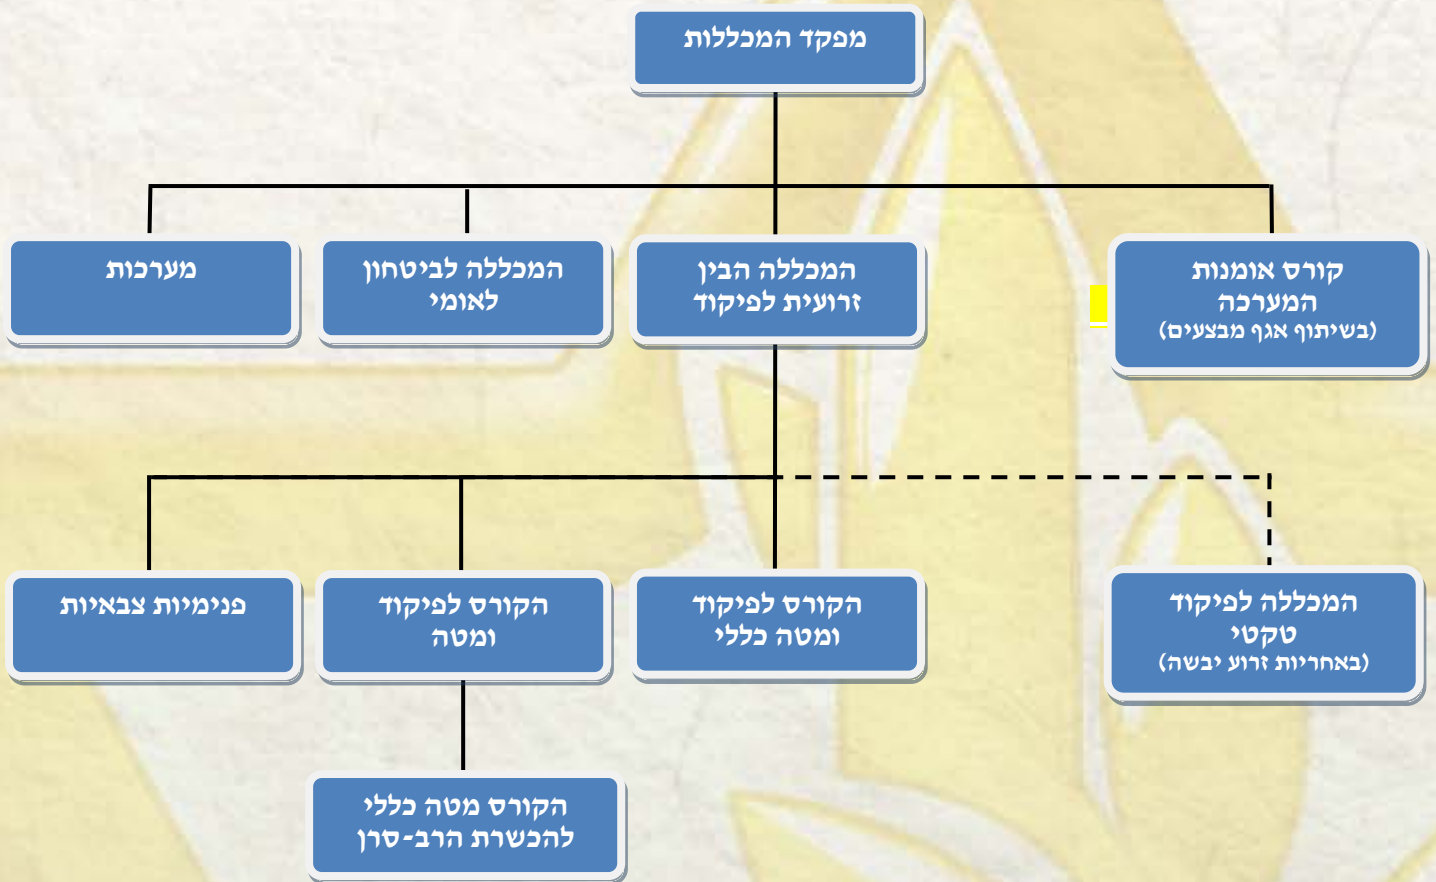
מפקד המכללות

קורס אומנות המערכה
(בשיתוף אגף מבצעים)

המכללה הבין זרועית לפיקוד

המכללה לביטחון לאומי

מערכות

המכללה לפיקוד טקטי
(באחריות זרוע יבשה)

הקורס לפיקוד ומטה כללי

הקורס לפיקוד ומטה

פנימיות צבאיות

הקורס מטה כללי להכשרת הרב-סרן